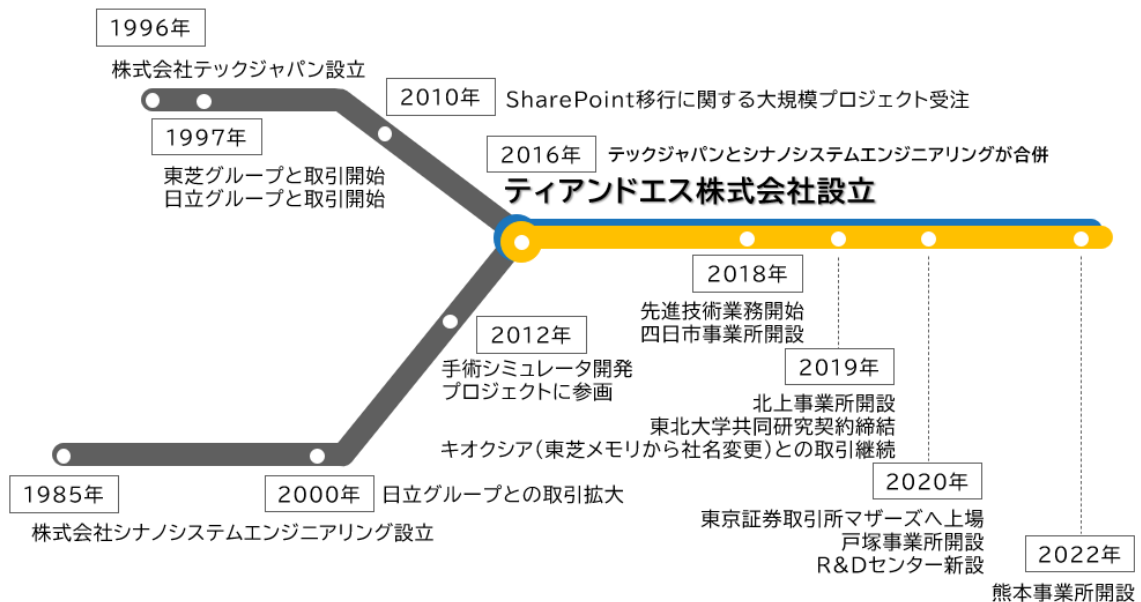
1996年
株式会社テックジャパン設立

1997年
東芝グループと取引開始
日立グループと取引開始

2010年 SharePoint移行に関する大規模プロジェクト受注

2016年 テックジャパンとシナノシステムエンジニアリングが合併
ティアンドエス株式会社設立

2012年
手術シミュレータ開発
プロジェクトに参画

1985年
株式会社シナノシステムエンジニアリング設立

2000年 日立グループとの取引拡大

2018年
先進技術業務開始
四日市事業所開設

2019年
北上事業所開設
東北大学共同研究契約締結
キオクシア（東芝メモリから社名変更）との取引継続

2020年
東京証券取引所マザーズへ上場
戸塚事業所開設
R&Dセンター新設

2022年
熊本事業所開設